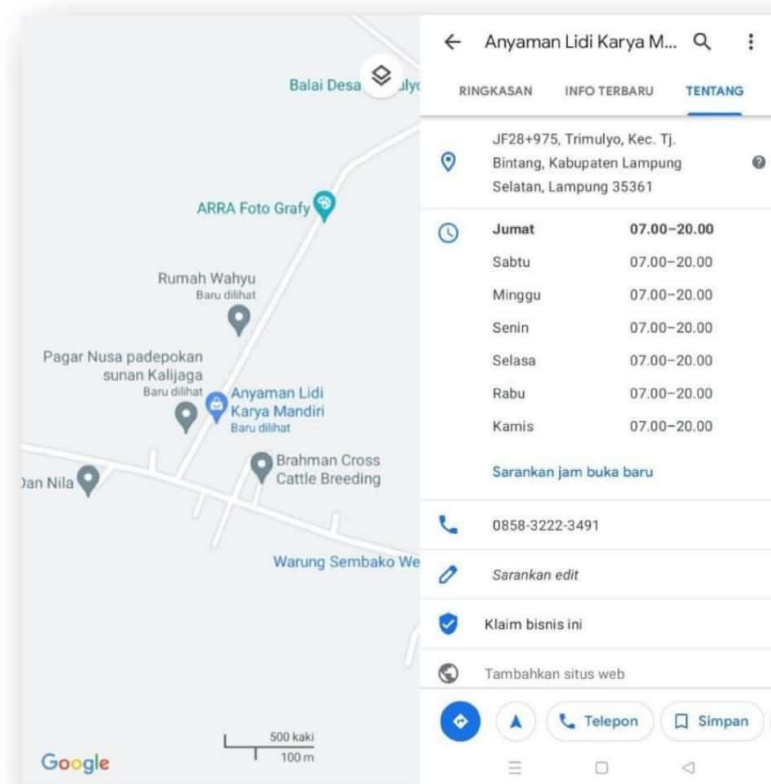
Balai Desa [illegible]lyo

ARRA Foto Grafy

Rumah Wahyu
Baru dilihat

Pagar Nusa padepokan sunan Kalijaga
Baru dilihat

Anyaman Lidi Karya Mandiri
Baru dilihat

Dan Nila

Brahman Cross Cattle Breeding

Warung Sembako We

500 kaki
100 m

Google

Anyaman Lidi Karya M...

RINGKASAN
INFO TERBARU
TENTANG

JF28+975, Trimulyo, Kec. Tj. Bintang, Kabupaten Lampung Selatan, Lampung 35361

| | |
|---|---|
| Jumat | 07.00–20.00 |
| Sabtu | 07.00–20.00 |
| Minggu | 07.00–20.00 |
| Senin | 07.00–20.00 |
| Selasa | 07.00–20.00 |
| Rabu | 07.00–20.00 |
| Kamis | 07.00–20.00 |

Sarankan jam buka baru

0858-3222-3491

Sarankan edit

Klaim bisnis ini

Tambahkan situs web

Telepon
Simpan